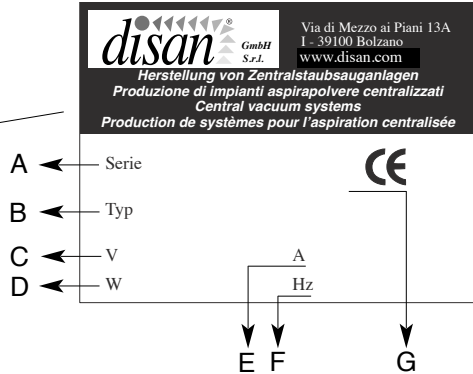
disan® GmbH S.r.l.

Via di Mezzo ai Piani 13A
I - 39100 Bolzano
www.disan.com

Herstellung von Zentralstaubsauganlagen
Produzione di impianti aspirapolvere centralizzati
Central vacuum systems
Production de systèmes pour l'aspiration centralisée

A Serie
B Typ
C V
D W

A
Hz

CE

E F G